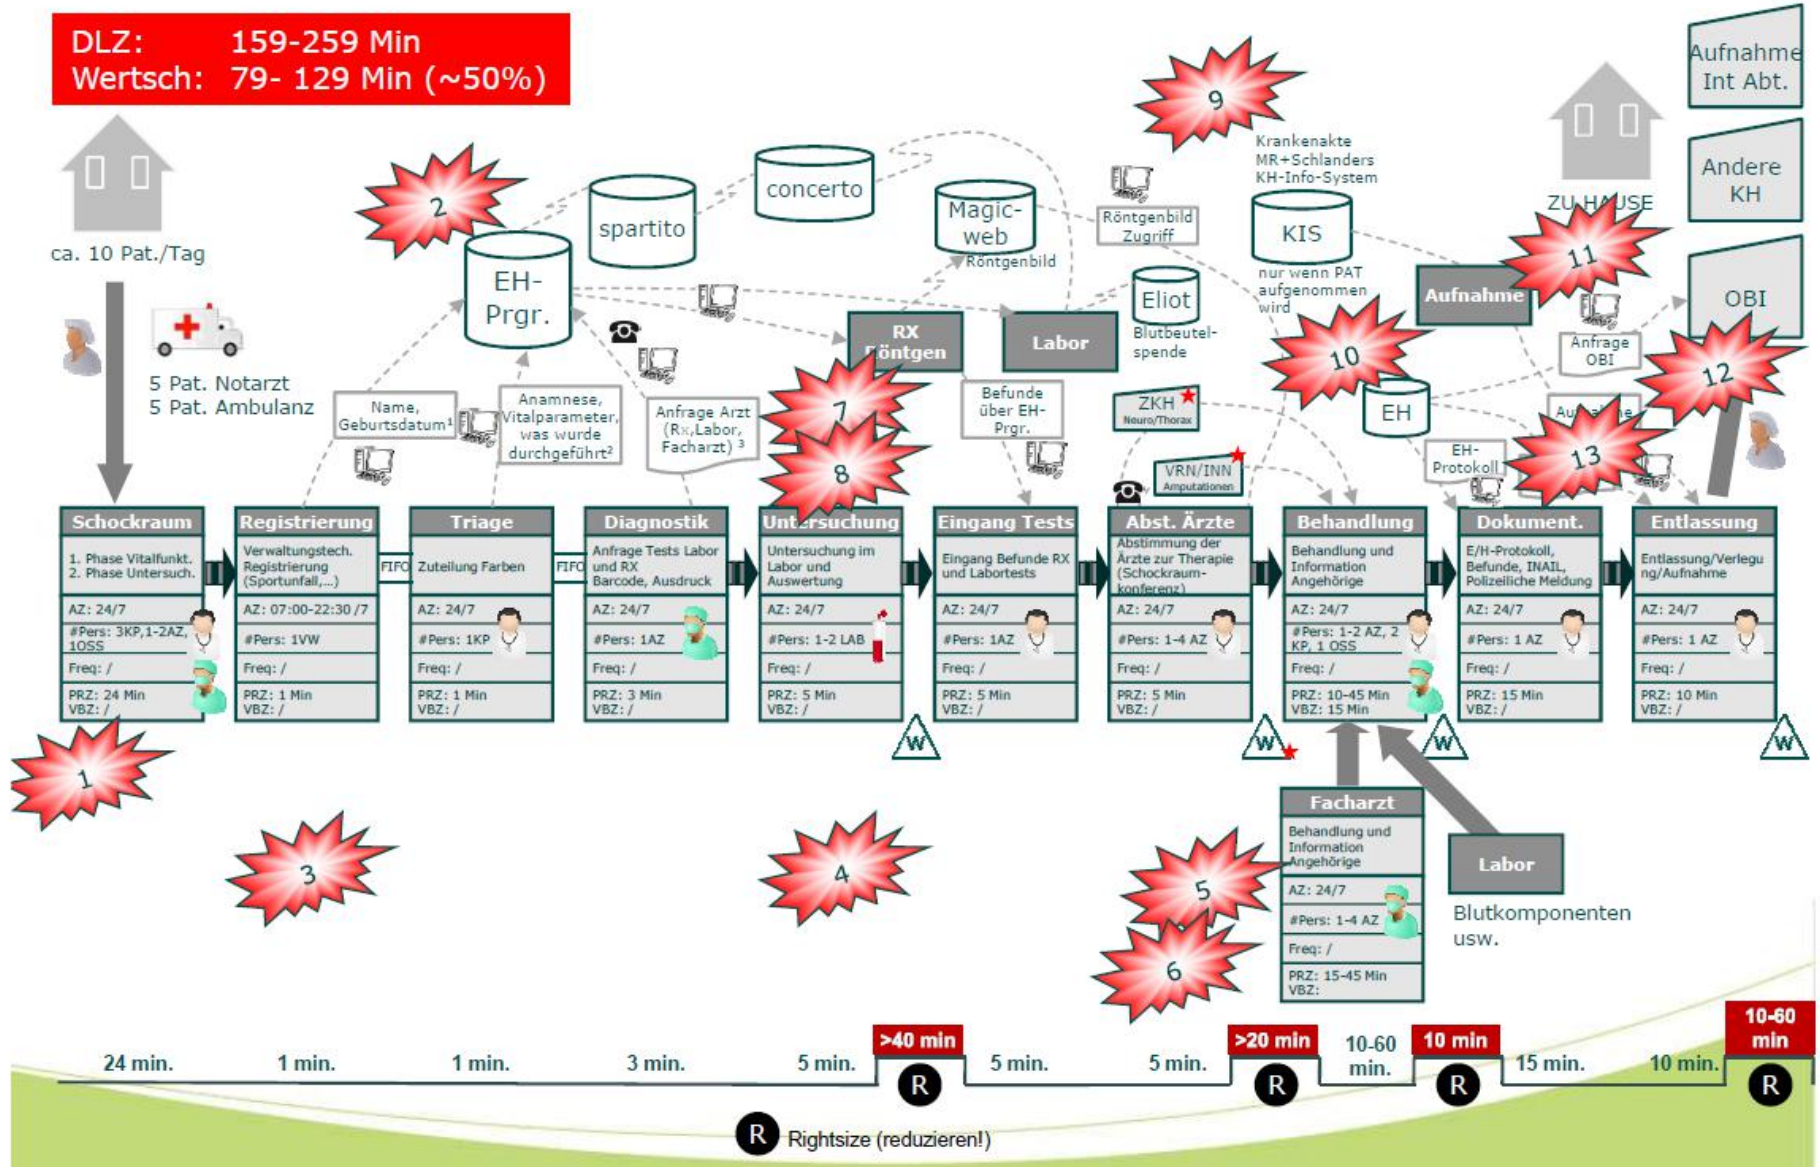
DLZ: 159-259 Min
Wertsch: 79- 129 Min (~50%)

ca. 10 Pat./Tag

5 Pat. Notarzt
5 Pat. Ambulanz

2
EH-Prgr.
spartito
concerto
Magic-web
Röntgenbild
Röntgenbild Zugriff
9
Krankenakte MR+Schlanders KH-Info-System
KIS
nur wenn PAT aufgenommen wird
Eliot
Blutbeutel-spende
RX Röntgen
Labor
Aufnahme
ZU HAUSE
11
Aufnahme Int Abt.
Andere KH
OBI
Anfrage OBI
12
10
EH
Aufnahme
13
EH-Protokoll
ZKH Neuro/Thorax
VRN/INN Amputationen
Befunde über EH-Prgr.
7
8
Name, Geburtsdatum¹
Anamnese, Vitalparameter, was wurde durchgeführt²
Anfrage Arzt (Rx,Labor, Facharzt) ³

| Schockraum | Registrierung | Triage | Diagnostik | Untersuchung | Eingang Tests | Abst. Ärzte | Behandlung | Dokument. | Entlassung |
|---|---|---|---|---|---|---|---|---|---|
| 1. Phase Vitalfunkt. 2. Phase Untersuch. | Verwaltungstech. Registrierung (Sportunfall,...) | Zuteilung Farben | Anfrage Tests Labor und RX Barcode, Ausdruck | Untersuchung im Labor und Auswertung | Eingang Befunde RX und Labortests | Abstimmung der Ärzte zur Therapie (Schockraum-konferenz) | Behandlung und Information Angehörige | E/H-Protokoll, Befunde, INAIL, Polizeiliche Meldung | Entlassung/Verlegung/Aufnahme |
| AZ: 24/7 | AZ: 07:00-22:30 /7 | AZ: 24/7 | AZ: 24/7 | AZ: 24/7 | AZ: 24/7 | AZ: 24/7 | AZ: 24/7 | AZ: 24/7 | AZ: 24/7 |
| #Pers: 3KP,1-2AZ, 1OSS | #Pers: 1VW | #Pers: 1KP | #Pers: 1AZ | #Pers: 1-2 LAB | #Pers: 1AZ | #Pers: 1-4 AZ | #Pers: 1-2 AZ, 2 KP, 1 OSS | #Pers: 1 AZ | #Pers: 1 AZ |
| Freq: / | Freq: / | Freq: / | Freq: / | Freq: / | Freq: / | Freq: / | Freq: / | Freq: / | Freq: / |
| PRZ: 24 Min VBZ: / | PRZ: 1 Min VBZ: / | PRZ: 1 Min VBZ: / | PRZ: 3 Min VBZ: / | PRZ: 5 Min VBZ: / | PRZ: 5 Min VBZ: / | PRZ: 5 Min VBZ: / | PRZ: 10-45 Min VBZ: 15 Min | PRZ: 15 Min VBZ: / | PRZ: 10 Min VBZ: / |

FIFO FIFO
W W W W
1
3
4
5
6

Facharzt
Behandlung und Information Angehörige
AZ: 24/7
#Pers: 1-4 AZ
Freq: /
PRZ: 15-45 Min VBZ:

Labor
Blutkomponenten usw.

24 min. 1 min. 1 min. 3 min. 5 min. >40 min 5 min. 5 min. >20 min 10-60 min. 10 min 15 min. 10 min. 10-60 min
R R R R

R Rightsize (reduzieren!)